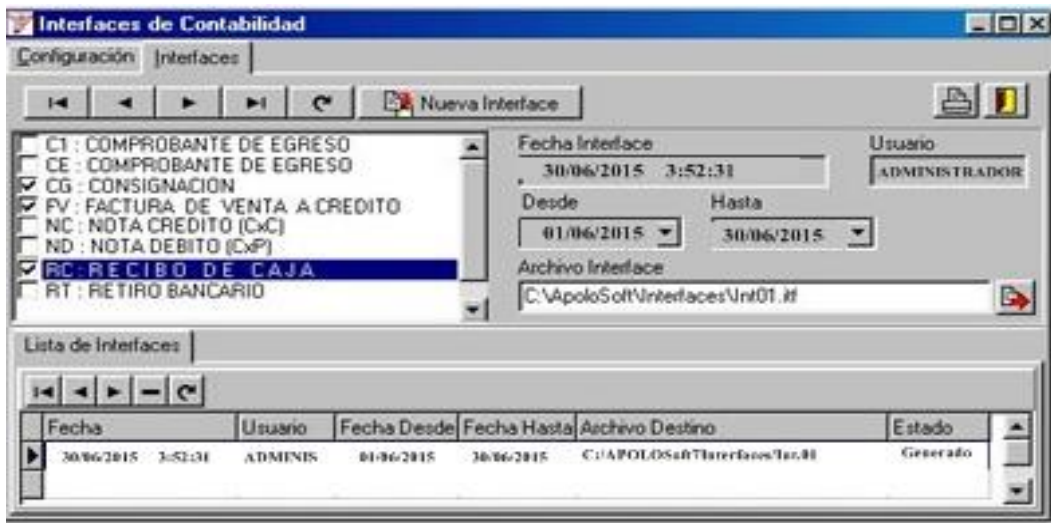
Interfaces de Contabilidad

Configuración | Interfaces

Nueva Interface

C1 : COMPROBANTE DE EGRESO
CE : COMPROBANTE DE EGRESO
CG : CONSIGNACION
FV : FACTURA DE VENTA A CREDITO
NC : NOTA CREDITO (CxC)
ND : NOTA DEBITO (CxP)
RC : RECIBO DE CAJA
RT : RETIRO BANCARIO

Fecha Interface
30/06/2015 3:52:31

Usuario
ADMINISTRADOR

Desde
01/06/2015

Hasta
30/06/2015

Archivo Interface
C:\ApoloSoft\Interfaces\Int01.itf

Lista de Interfaces

| Fecha | Usuario | Fecha Desde | Fecha Hasta | Archivo Destino | Estado |
|---|---|---|---|---|---|
| 30/06/2015 3:52:31 | ADMINIS | 01/06/2015 | 30/06/2015 | C:\APOLOSoft\Interfaces\Int.01 | Generado |